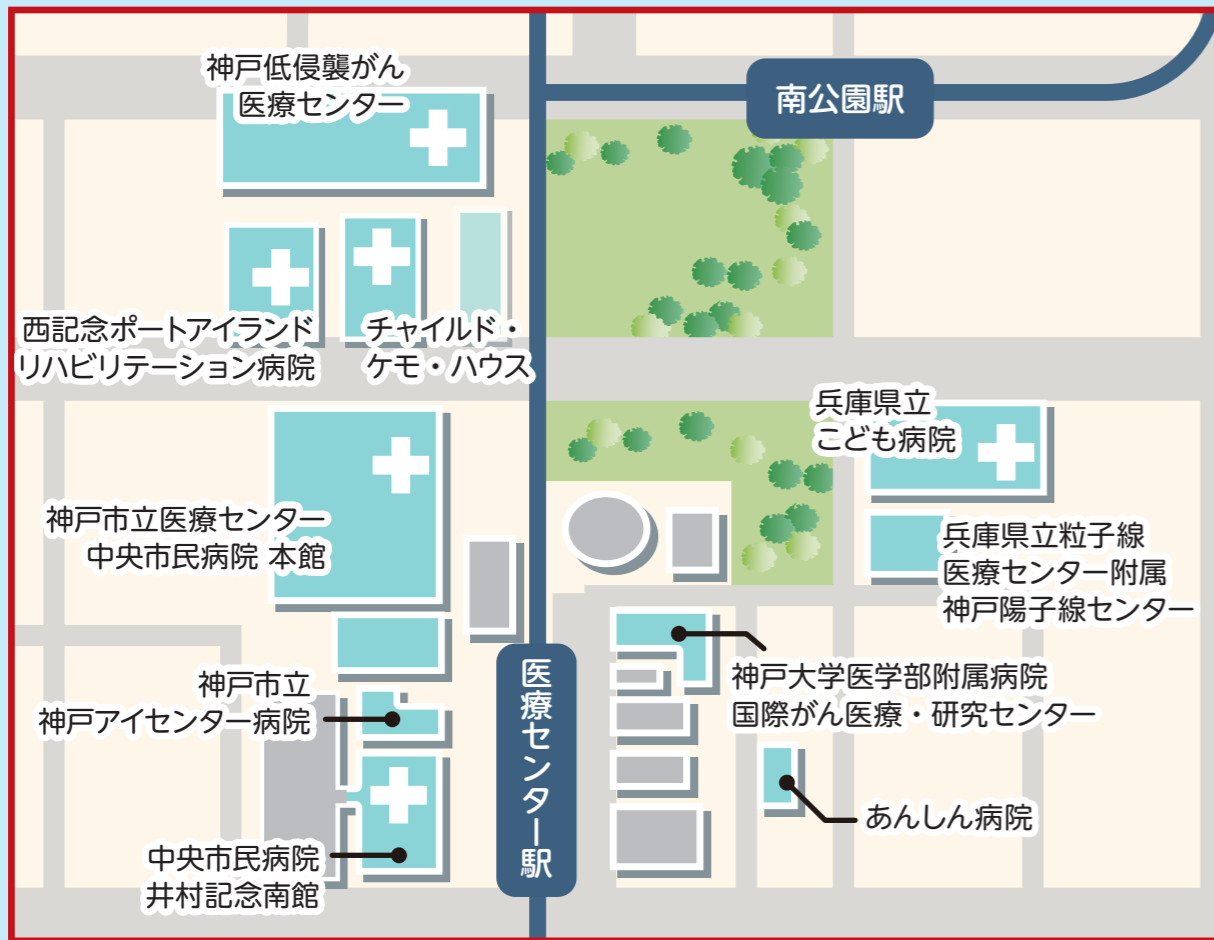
神戸低侵襲がん医療センター

南公園駅

西記念ポートアイランドリハビリテーション病院

チャイルド・ケモ・ハウス

兵庫県立こども病院

神戸市立医療センター中央市民病院 本館

兵庫県立粒子線医療センター附属神戸陽子線センター

医療センター駅

神戸大学医学部附属病院国際がん医療・研究センター

神戸市立神戸アイセンター病院

あんしん病院

中央市民病院井村記念南館